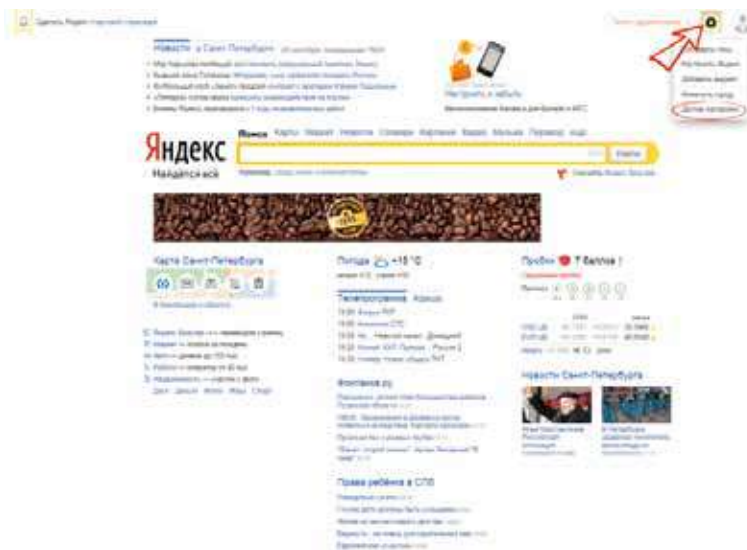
Сделать Яндекс стартовой страницей

Новости в Санкт-Петербурге

Настроить и забыть

Яндекс
Найдётся всё

Поиск Карты Маркет Новости Словари Картинки Видео Музыка Переводчик ещё

Найти

Карта Санкт-Петербурга

Погода +15 °C

Телепрограмма Афиша

Пробки 7 баллов

Новости Санкт-Петербурга

Права ребёнка в СПб

Настроить тему
Настройки Яндекса
Добавить виджет
Изменить город
Другие настройки